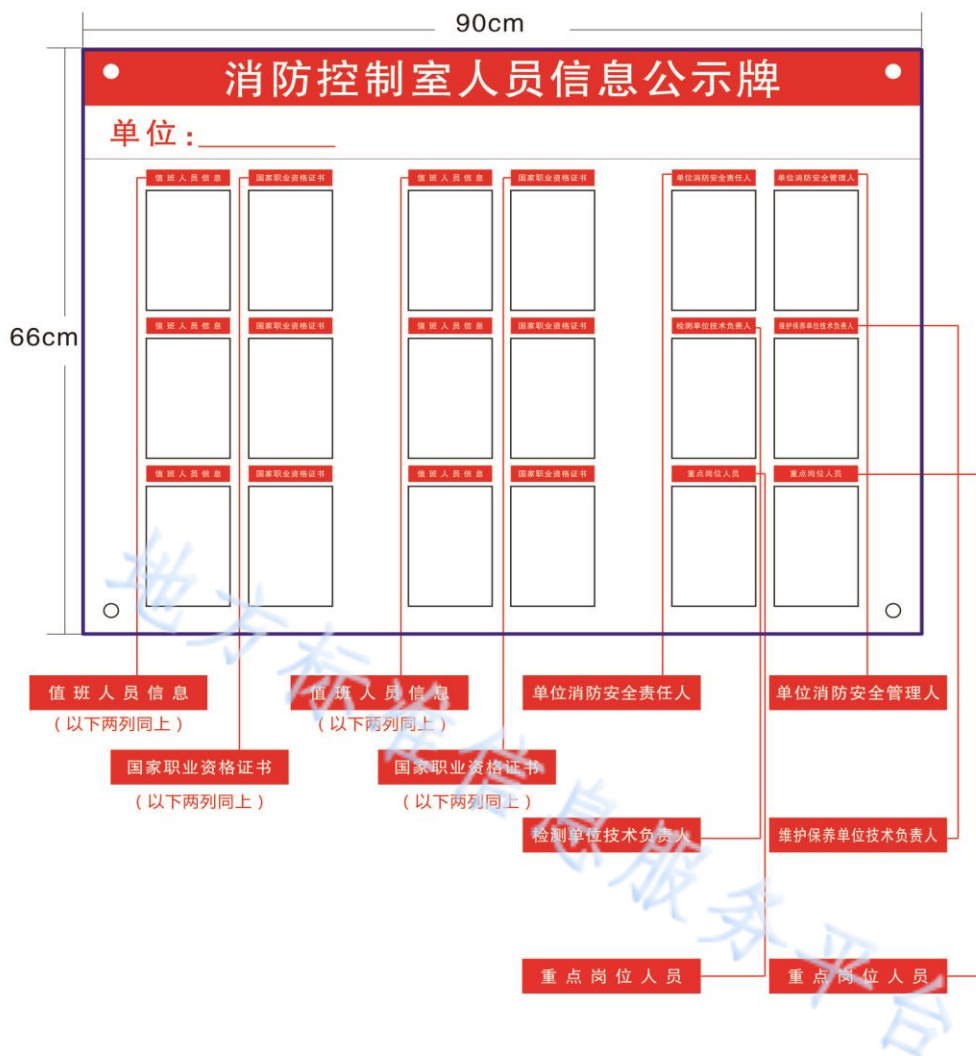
90cm

66cm

消防控制室人员信息公示牌

单位：________

值班人员信息 | 国家职业资格证书 | 值班人员信息 | 国家职业资格证书 | 单位消防安全责任人 | 单位消防安全管理人

值班人员信息 | 国家职业资格证书 | 值班人员信息 | 国家职业资格证书 | 检测单位技术负责人 | 维护保养单位技术负责人

值班人员信息 | 国家职业资格证书 | 值班人员信息 | 国家职业资格证书 | 重点岗位人员 | 重点岗位人员

值班人员信息
（以下两列同上）

值班人员信息
（以下两列同上）

单位消防安全责任人

单位消防安全管理人

国家职业资格证书
（以下两列同上）

国家职业资格证书
（以下两列同上）

检测单位技术负责人

维护保养单位技术负责人

重点岗位人员

重点岗位人员

地方标准信息服务平台